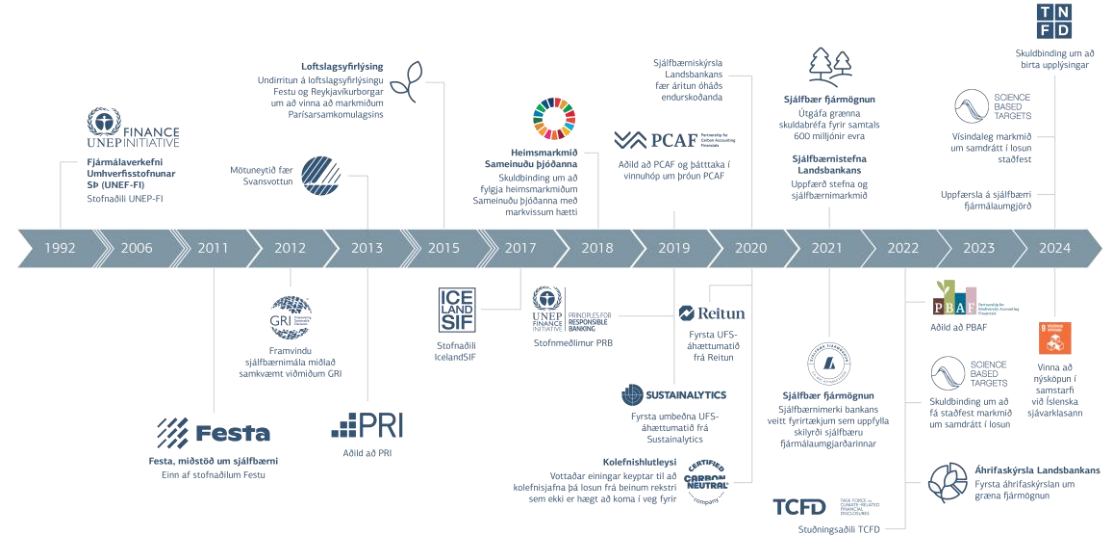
T N
F D
Skuldbinding um að birta upplýsingar

Sjálfbærniskýrsla Landsbankans fær áritun óháðs endurskoðanda

Loftslagsyfirlýsing
Undirritun á loftslagsyfirlýsingu Festu og Reykjavíkurborgar um að vinna að markmiðum Parísarsamkomulagsins

Sjálfbær fjármögnun
Útgáfa grænna skuldabréfa fyrir samtals 600 milljónir evra

Sjálfbærnistefna Landsbankans
Uppfærð stefna og sjálfbærnimarkmið

SCIENCE BASED TARGETS
Vísindaleg markmið um samdrátt í losun staðfest

Uppfærsla á sjálfbærri fjármálaumgjörð

FINANCE UNEP INITIATIVE
Fjármálaverkefni Umhverfisstofnunar SÞ (UNEF-FI)
Stofnaðili UNEP-FI

Mötuneytið fær Svansvottun

Heimsmarkmið Sameinuðu þjóðanna
Skuldbinding um að fylgja heimsmarkmiðum Sameinuðu þjóðanna með markvissum hætti

PCAF Partnership for Carbon Accounting Financials
Aðild að PCAF og þátttaka í vinnuhóp um þróun PCAF

1992 | 2006 | 2011 | 2012 | 2013 | 2015 | 2017 | 2018 | 2019 | 2020 | 2021 | 2022 | 2023 | 2024

GRI
Framvindu sjálfbærnimála miðlað samkvæmt viðmiðum GRI

ICE LAND SIF
Stofnaðili IcelandSIF

UNEP FINANCE INITIATIVE PRINCIPLES FOR RESPONSIBLE BANKING
Stofnmeðlimur PRB

Reitun
Fyrsta UFS-áhættumatið frá Reitun

PBAF
Aðild að PBAF

Vinna að nýsköpun í samstarfi við íslenska sjávarklasann

Festa
Festa, miðstöð um sjálfbærni
Einn af stofnaðilum Festu

PRI
Aðild að PRI

SUSTAINALYTICS
Fyrsta umbeðna UFS-áhættumatið frá Sustainalytics

Kolefnishlutleysi
Vottaðar einingar keyptar til að kolefnisjafna þá losun frá beinum rekstri sem ekki er hægt að koma í veg fyrir
CERTIFIED CARBON NEUTRAL company

Sjálfbær fjármögnun
Sjálfbærnimerki bankans veitt fyrirtækjum sem uppfylla skilyrði sjálfbæru fjármálaumgjarðarinnar

SCIENCE BASED TARGETS
Skuldbinding um að fá staðfest markmið um samdrátt í losun

Áhrifaskýrsla Landsbankans
Fyrsta áhrifaskýrslan um græna fjármögnun

TCFD
Stuðningsaðili TCFD